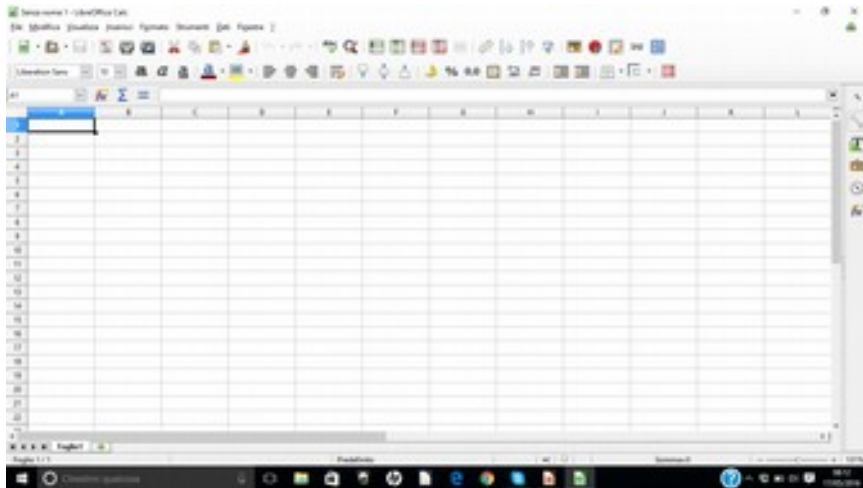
Senza nome 1 - LibreOffice Calc

File Modifica Visualizza Inserisci Formato Strumenti Dati Finestra ?

Liberation Sans

A1

A B C D E F G H I J K L

1
2
3
4
5
6
7
8
9
10
11
12
13
14
15
16
17
18
19
20
21
22

Foglio1

Foglio 1 / 1

Predefinito

Somma=0

Chiedimi qualcosa